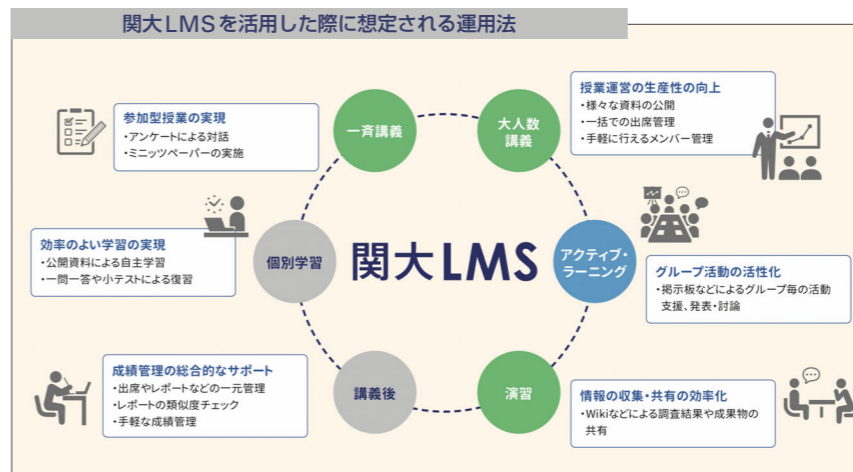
関大LMSを活用した際に想定される運用法

参加型授業の実現
・アンケートによる対話
・ミニッツペーパーの実施

一斉講義

大人数講義

授業運営の生産性の向上
・様々な資料の公開
・一括での出席管理
・手軽に行えるメンバー管理

効率のよい学習の実現
・公開資料による自主学習
・一問一答や小テストによる復習

個別学習

関大LMS

アクティブ・ラーニング

グループ活動の活性化
・掲示板などによるグループ毎の活動支援、発表・討論

成績管理の総合的なサポート
・出席やレポートなどの一元管理
・レポートの類似度チェック
・手軽な成績管理

講義後

演習

情報の収集・共有の効率化
・Wikiなどによる調査結果や成果物の共有